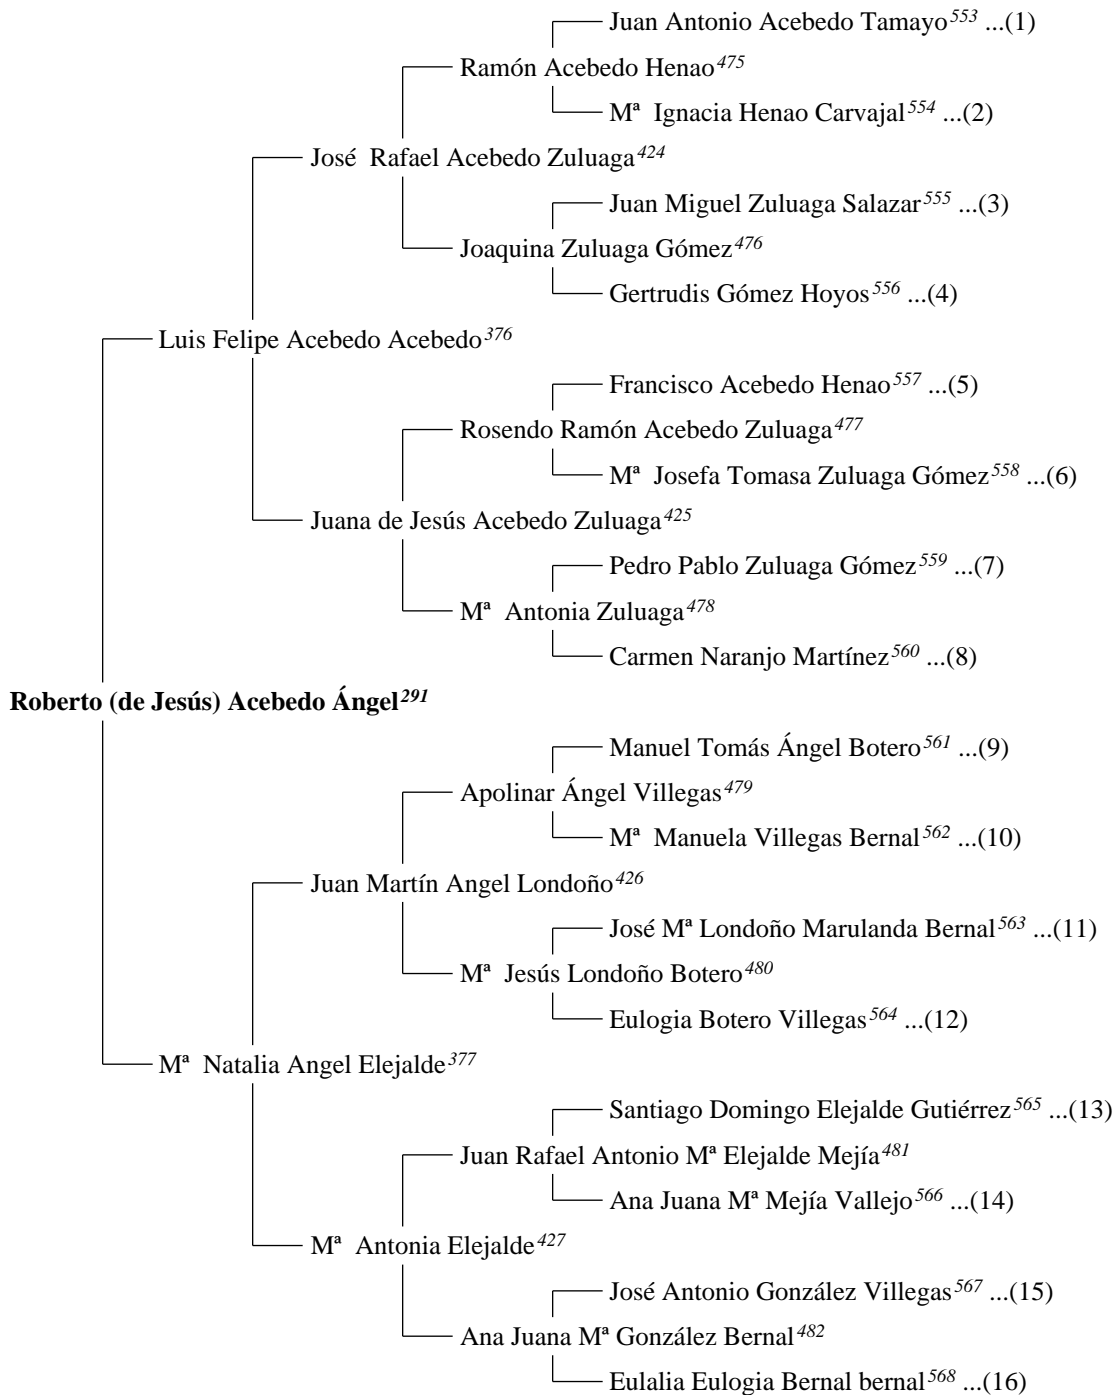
Juan Antonio Acebedo Tamayo$^{553}$ ...(1)

Ramón Acebedo Henao$^{475}$

Mª Ignacia Henao Carvajal$^{554}$ ...(2)

José Rafael Acebedo Zuluaga$^{424}$

Juan Miguel Zuluaga Salazar$^{555}$ ...(3)

Joaquina Zuluaga Gómez$^{476}$

Gertrudis Gómez Hoyos$^{556}$ ...(4)

Luis Felipe Acebedo Acebedo$^{376}$

Francisco Acebedo Henao$^{557}$ ...(5)

Rosendo Ramón Acebedo Zuluaga$^{477}$

Mª Josefa Tomasa Zuluaga Gómez$^{558}$ ...(6)

Juana de Jesús Acebedo Zuluaga$^{425}$

Pedro Pablo Zuluaga Gómez$^{559}$ ...(7)

Mª Antonia Zuluaga$^{478}$

Carmen Naranjo Martínez$^{560}$ ...(8)

**Roberto (de Jesús) Acebedo Ángel$^{291}$**

Manuel Tomás Ángel Botero$^{561}$ ...(9)

Apolinar Ángel Villegas$^{479}$

Mª Manuela Villegas Bernal$^{562}$ ...(10)

Juan Martín Angel Londoño$^{426}$

José Mª Londoño Marulanda Bernal$^{563}$ ...(11)

Mª Jesús Londoño Botero$^{480}$

Eulogia Botero Villegas$^{564}$ ...(12)

Mª Natalia Angel Elejalde$^{377}$

Santiago Domingo Elejalde Gutiérrez$^{565}$ ...(13)

Juan Rafael Antonio Mª Elejalde Mejía$^{481}$

Ana Juana Mª Mejía Vallejo$^{566}$ ...(14)

Mª Antonia Elejalde$^{427}$

José Antonio González Villegas$^{567}$ ...(15)

Ana Juana Mª González Bernal$^{482}$

Eulalia Eulogia Bernal bernal$^{568}$ ...(16)